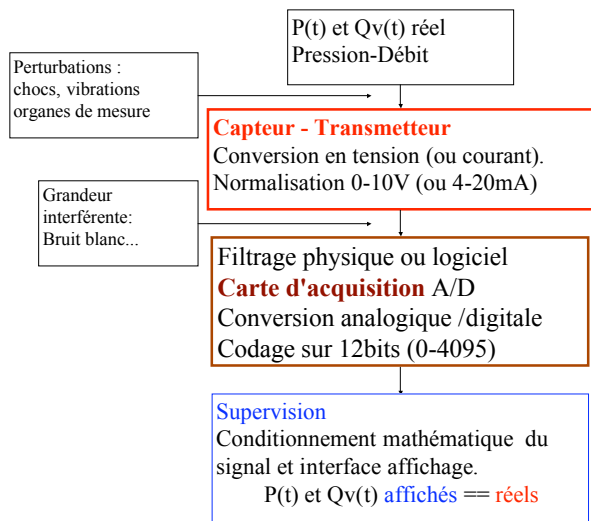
P(t) et Qv(t) réel
Pression-Débit

Perturbations :
chocs, vibrations
organes de mesure

Capteur - Transmetteur
Conversion en tension (ou courant).
Normalisation 0-10V (ou 4-20mA)

Grandeur
interférente:
Bruit blanc...

Filtrage physique ou logiciel
Carte d'acquisition A/D
Conversion analogique /digitale
Codage sur 12bits (0-4095)

Supervision
Conditionnement mathématique du signal et interface affichage.
P(t) et Qv(t) affichés == réels